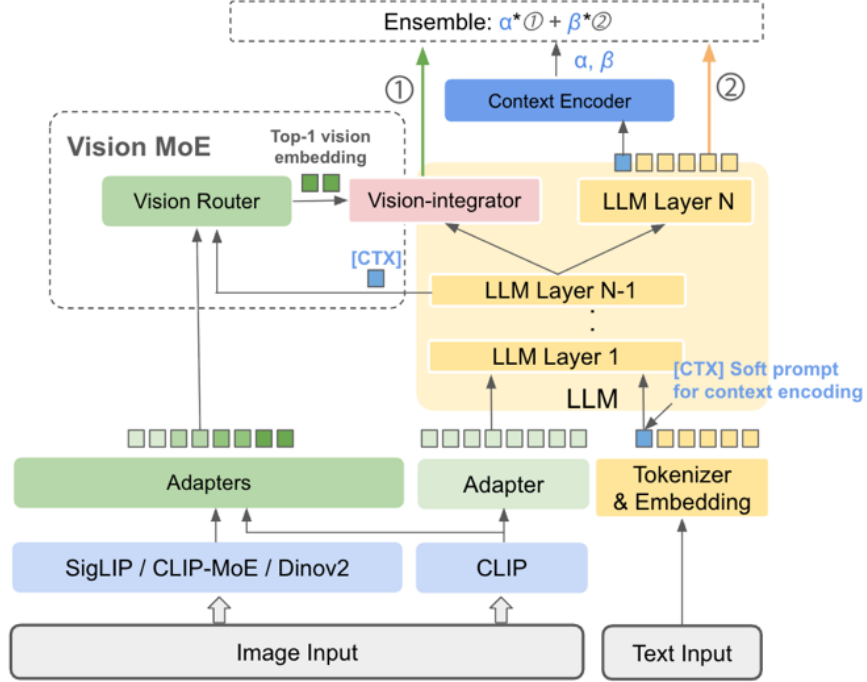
Ensemble: α*① + β*②

①

α, β

Context Encoder

②

Vision MoE

Top-1 vision embedding

Vision Router

Vision-integrator

LLM Layer N

[CTX]

LLM Layer N-1

:

LLM Layer 1

[CTX] Soft prompt for context encoding

LLM

Adapters

Adapter

Tokenizer & Embedding

SigLIP / CLIP-MoE / Dinov2

CLIP

Image Input

Text Input